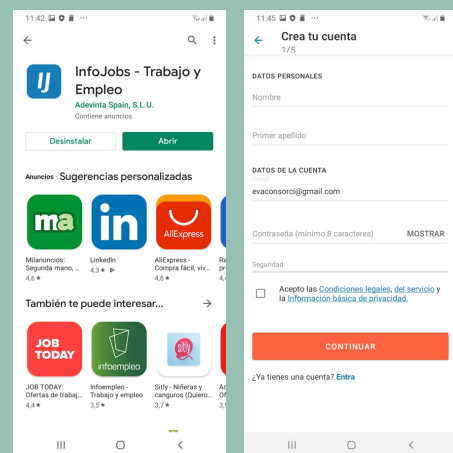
11:42

InfoJobs - Trabajo y Empleo
Adevinta Spain, S.L.U.
Contiene anuncios

Desinstalar
Abrir

Anuncios Sugerencias personalizadas

ma
Milanuncios: Segunda mano, ...
4,6 ★

in
LinkedIn
4,3 ★

AliExpress
AliExpress - Compra fácil, viv...
4,6 ★

Re
pr
4,

También te puede interesar...

JOB TODAY
JOB TODAY: Ofertas de trabaj...
4,4 ★

infoempleo
Infoempleo - Trabajo y empleo
3,5 ★

Sitly - Niñeras y canguros (Quiero...
3,7 ★

Ap
Ap
3,

11:45

Crea tu cuenta
1/5

DATOS PERSONALES
Nombre
Primer apellido

DATOS DE LA CUENTA
evaconsorci@gmail.com

Contraseña (mínimo 8 caracteres)
MOSTRAR

Seguridad:

Acepto las Condiciones legales, del servicio y la Información básica de privacidad.

CONTINUAR

¿Ya tienes una cuenta? Entra